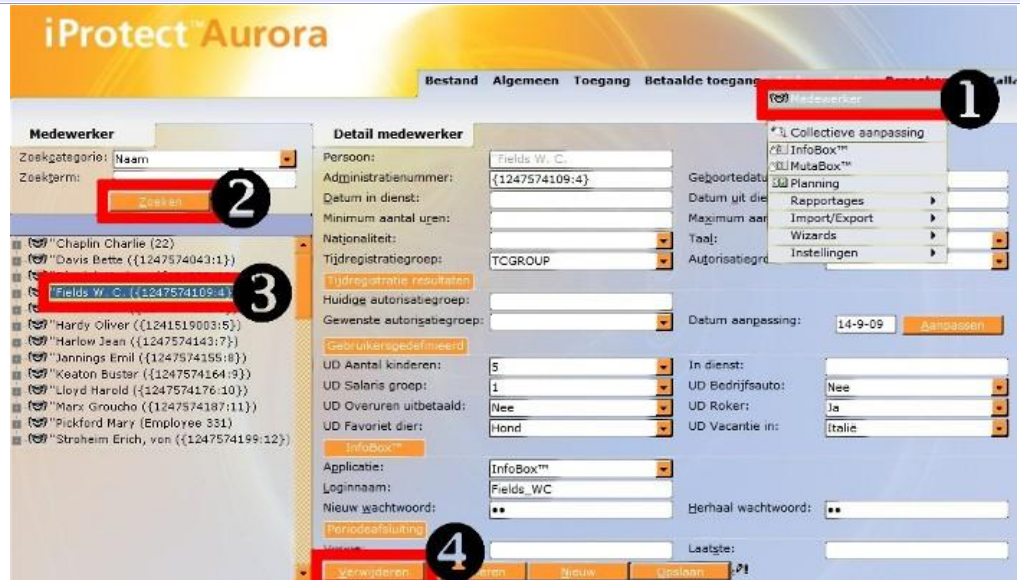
iProtect™ Aurora

Bestand Algemeen Toegang Betaalde toegang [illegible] Bezoekers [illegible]

1

Medewerker

Collectieve aanpassing
InfoBox™
MutaBox™
Planning
Rapportages ▸
Import/Export ▸
Wizards ▸
Instellingen ▸

Medewerker

Zoekcategorie: Naam
Zoekterm:

Zoeken

2

Chaplin Charlie (22)
Davis Bette ({1247574043:1})
Fields W. C. ({1247574109:4})

3

Hardy Oliver ({1241519003:5})
Harlow Jean ({1247574143:7})
Jannings Emil ({1247574155:8})
Keaton Buster ({1247574164:9})
Lloyd Harold ({1247574176:10})
Marx Groucho ({1247574187:11})
Pickford Mary (Employee 331)
Stroheim Erich, von ({1247574199:12})

Detail medewerker

Persoon: Fields W. C.
Administratienummer: {1247574109:4}
Geboortedatu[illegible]
Datum in dienst:
Datum uit die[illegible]
Minimum aantal uren:
Maximum aan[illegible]
Nationaliteit:
Taal:
Tijdregistratiegroep: TCGROUP
Autorisatiegro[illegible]

Tijdregistratie resultaten

Huidige autorisatiegroep:
Gewenste autorisatiegroep:
Datum aanpassing: 14-9-09
Aanpassen

Gebruikersgedefinieerd

UD Aantal kinderen: 5
In dienst:
UD Salaris groep: 1
UD Bedrijfsauto: Nee
UD Overuren uitbetaald: Nee
UD Roker: Ja
UD Favoriet dier: Hond
UD Vacantie in: Italië

InfoBox™

Applicatie: InfoBox™
Loginnaam: Fields_WC
Nieuw wachtwoord: ••
Herhaal wachtwoord: ••

Periodeafsluiting

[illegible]
Laatste:

4

Verwijderen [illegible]eren Nieuw Opslaan